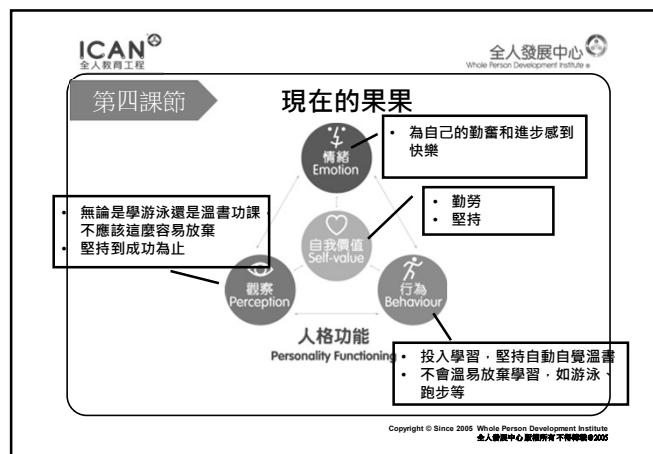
ICAN
全人教育工程

全人發展中心
Whole Person Development Institute

第四課節

現在的果果

• 為自己的勤奮和進步感到快樂

情緒
Emotion

• 勤勞
• 堅持

• 無論是學游泳還是溫書功課不應該這麼容易放棄
• 堅持到成功為止

自我價值
Self-value

觀察
Perception

行為
Behaviour

人格功能
Personality Functioning

• 投入學習，堅持自動自覺溫書
• 不會溫易放棄學習，如游泳、跑步等

Copyright © Since 2005 Whole Person Development Institute
全人發展中心 版權所有 不得轉載©2005